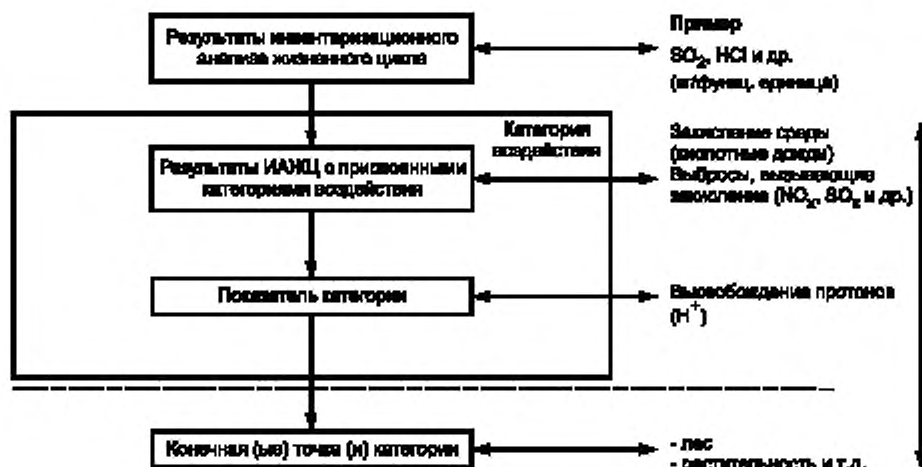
Результаты инвентаризационного анализа жизненного цикла

Пример

$SO_2$, HCl и др.

(кг/функц. единица)

Категория воздействия

Результаты ИАЖЦ с присвоенными категориями воздействия

Закисление среды (кислотные дожди)

Выбросы, вызывающие закисление ($NO_x$, $SO_2$ и др.)

Показатель категории

Высвобождение протонов ($H^+$)

Конечная (ые) точка (и) категории

- лес

- растительность и т.д.